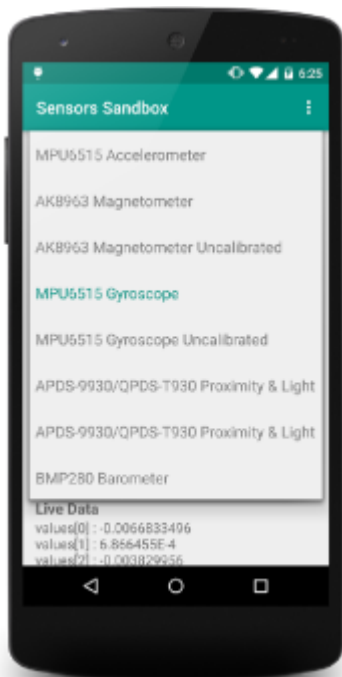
6:25

Sensors Sandbox

MPU6515 Accelerometer

AK8963 Magnetometer

AK8963 Magnetometer Uncalibrated

MPU6515 Gyroscope

MPU6515 Gyroscope Uncalibrated

APDS-9930/QPDS-T930 Proximity & Light

APDS-9930/QPDS-T930 Proximity & Light

BMP280 Barometer

Live Data
values[0] : -0.0066833496
values[1] : 6.866455E-4
values[2] : -0.003829956